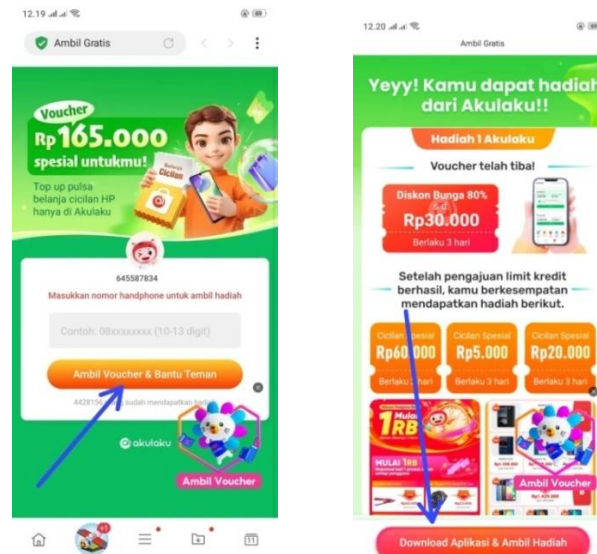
12.19

Ambil Gratis

Voucher
Rp165.000
spesial untukmu!

Top up pulsa belanja cicilan HP hanya di Akulaku

Bebas Cicilan

645587834

Masukkan nomor handphone untuk ambil hadiah

Contoh: 08xxxxxxxx (10-13 digit)

Ambil Voucher & Bantu Teman

442815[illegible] sudah mendapatkan hadi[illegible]

akulaku

Ambil Voucher

12.20

Ambil Gratis

Yeyy! Kamu dapat hadiah dari Akulaku!!

Hadiah 1 Akulaku

Voucher telah tiba!

Diskon Bunga 80%
Rp30.000
Berlaku 3 hari

Setelah pengajuan limit kredit berhasil, kamu berkesempatan mendapatkan hadiah berikut.

| Cicilan Spesial | Cicilan Spesial | Cicilan Spesial |
|---|---|---|
| Rp60.000 | Rp5.000 | Rp20.000 |
| Berlaku 3 hari | Berlaku 3 hari | Berlaku 3 hari |

Mulai 1RB

MULAI 1RB

Ambil Voucher

Download Aplikasi & Ambil Hadiah